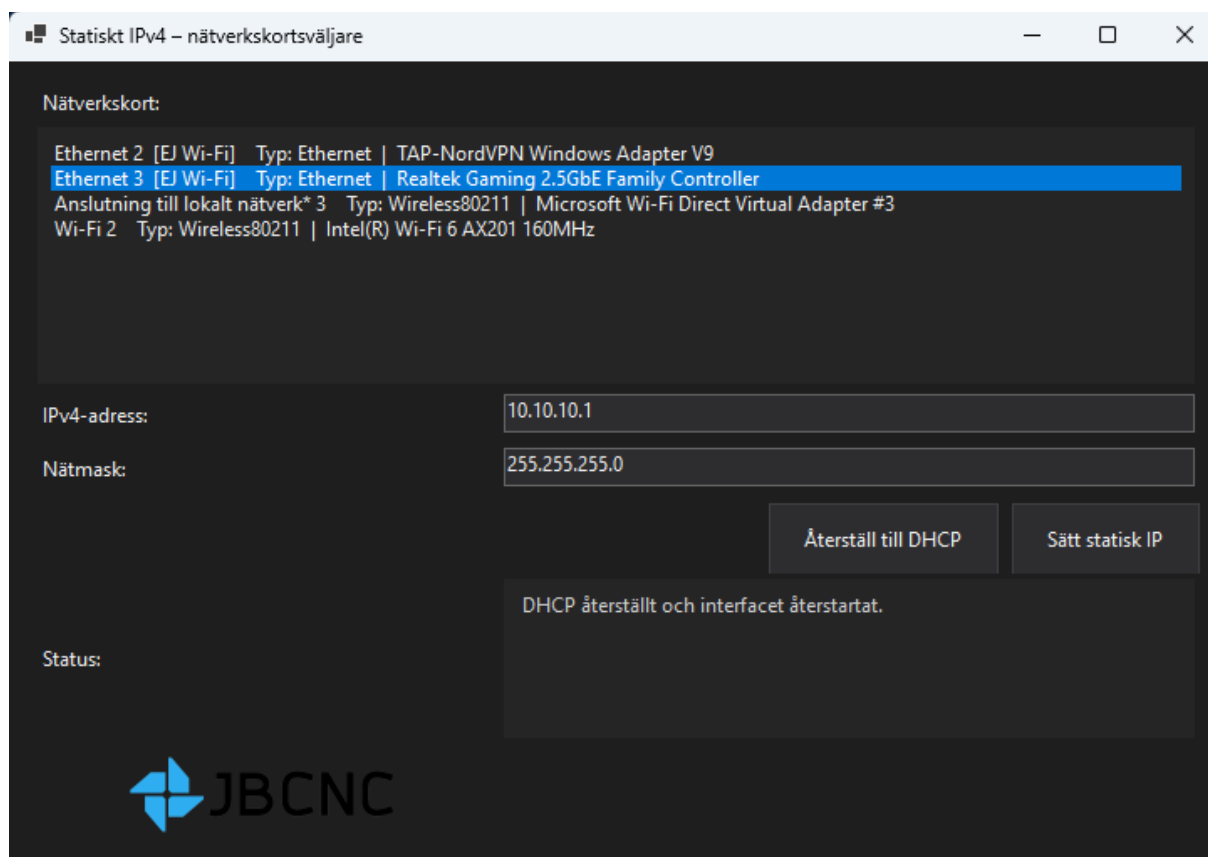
Statiskt IPv4 – nätverkskortsväljare

Nätverkskort:

Ethernet 2 [EJ Wi-Fi] Typ: Ethernet | TAP-NordVPN Windows Adapter V9
Ethernet 3 [EJ Wi-Fi] Typ: Ethernet | Realtek Gaming 2.5GbE Family Controller
Anslutning till lokalt nätverk* 3 Typ: Wireless80211 | Microsoft Wi-Fi Direct Virtual Adapter #3
Wi-Fi 2 Typ: Wireless80211 | Intel(R) Wi-Fi 6 AX201 160MHz

IPv4-adress: 10.10.10.1

Nätmask: 255.255.255.0

Återställ till DHCP

Sätt statisk IP

Status: DHCP återställt och interfacet återstartat.

JBCNC